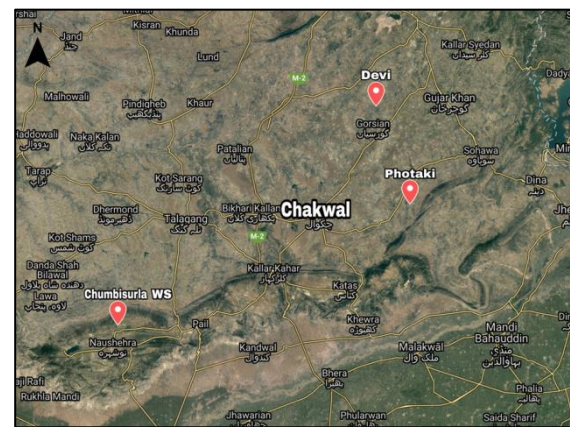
N
rshai
Kisran
Khunda
Jand
جنڈ
Lund
Kallar Syedan
کلر سیداں
M-2
Devi
Dadya
Malhowali
Pindigheb
پنڈی گھیب
Khaur
Gujar Khan
گوجر خان
Gorsian
گورسیاں
Haddowali
Naka Kalan
نکہ کلاں
Patalian
پٹالیاں
Sohawa
سوہاوہ
Tarap
Photaki
Dina
دینہ
Kot Sarang
کوٹ سارنگ
Dhermond
Bikhari Kallan
بکھاری کلاں
Chakwal
چکوال
Talagang
تلہ گنگ
M-2
Kot Shams
کوٹ شمس
Danda Shah Bilawal
Lawa
لاوہ
Kallar Kahar
کلر کہار
Katas
کٹاس
Chumbisurla WS
Pail
Khewra
کھیوڑہ
Naushehra
نوشہرہ
Kandwal
کندوال
Malakwal
ملک وال
Mandi Bahauddin
منڈی بہاؤالدین
Bhera
بھیرہ
Phalia
پھالیہ
Rukhla Mandi
Jhawarian
Phularwan
Saida Sharif